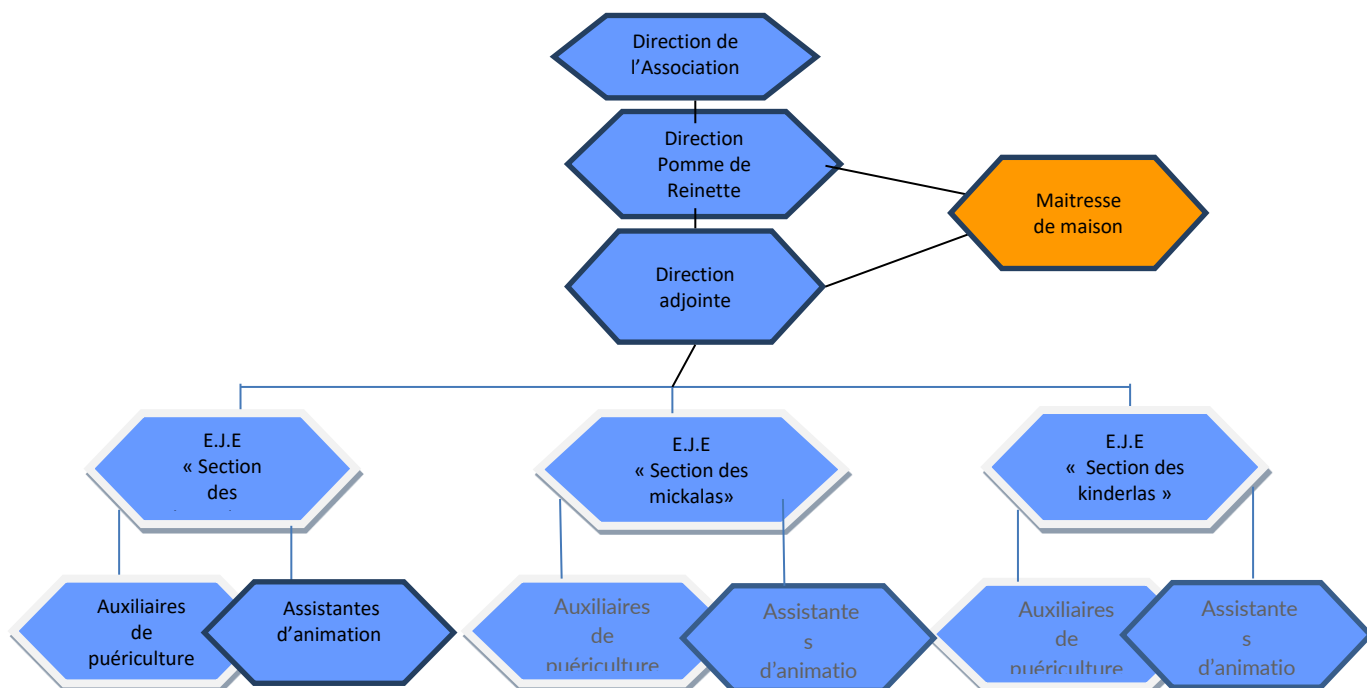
Direction de l'Association

Direction Pomme de Reinette

Maitresse de maison

Direction adjointe

E.J.E « Section des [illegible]

E.J.E « Section des mickalas»

E.J.E « Section des kinderlas »

Auxiliaires de puériculture

Assistantes d'animation

Auxiliaires de puériculture

Assistante s d'animatio

Auxiliaires de puériculture

Assistante s d'animatio